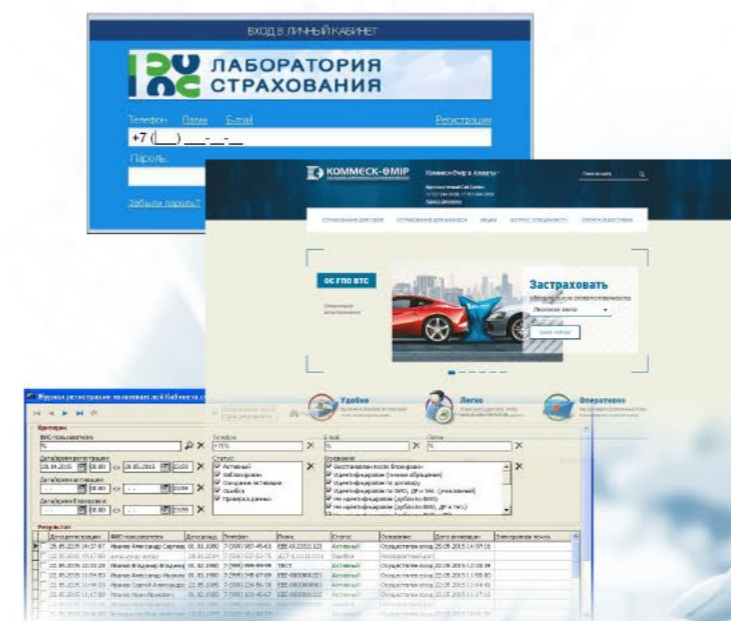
ВХОД В ЛИЧНЫЙ КАБИНЕТ

ЛАБОРАТОРИЯ СТРАХОВАНИЯ

Телефон Логин E-mail Регистрация

+7 (___) ___-__-__

Пароль

Забыли пароль?

КОММЕСК-ӨМІР

Коммеск-Өмір в Алматы

ОС ГПО ВТС

Застраховать

Удобно

Легко

Оперативно

Журнал регистрации пользователей Кабинета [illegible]

Критерии

ФИО пользователя

Дата регистрации

29.04.2015 00:00 28.05.2015 23:59

Телефон

Статус

Активный

Заблокирован

Ожидание активации

Ошибка

Проверка данных

E-mail

Логин

Основание

Результат

| Дата регистрации | ФИО пользователя | Дата рожд. | Телефон | Логин | Статус | Основание | Дата активации |
|---|---|---|---|---|---|---|---|
| 25.05.2015 14:37:07 | Иванов Александр Сергеевич | 01.01.1980 | 7 (999) 987-45-63 | | Активный | Осуществлен вход | 25.05.2015 14:37:18 |
| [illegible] | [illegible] | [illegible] | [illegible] | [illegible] | Ошибка | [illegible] | |
| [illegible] | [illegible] | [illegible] | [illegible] | ТЕСТ | Активный | Осуществлен вход | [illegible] |
| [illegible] | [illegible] | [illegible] | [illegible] | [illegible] | Активный | Осуществлен вход | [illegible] |
| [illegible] | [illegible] | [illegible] | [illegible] | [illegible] | Активный | Осуществлен вход | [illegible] |
| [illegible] | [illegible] | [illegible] | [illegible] | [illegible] | Активный | Осуществлен вход | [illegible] |